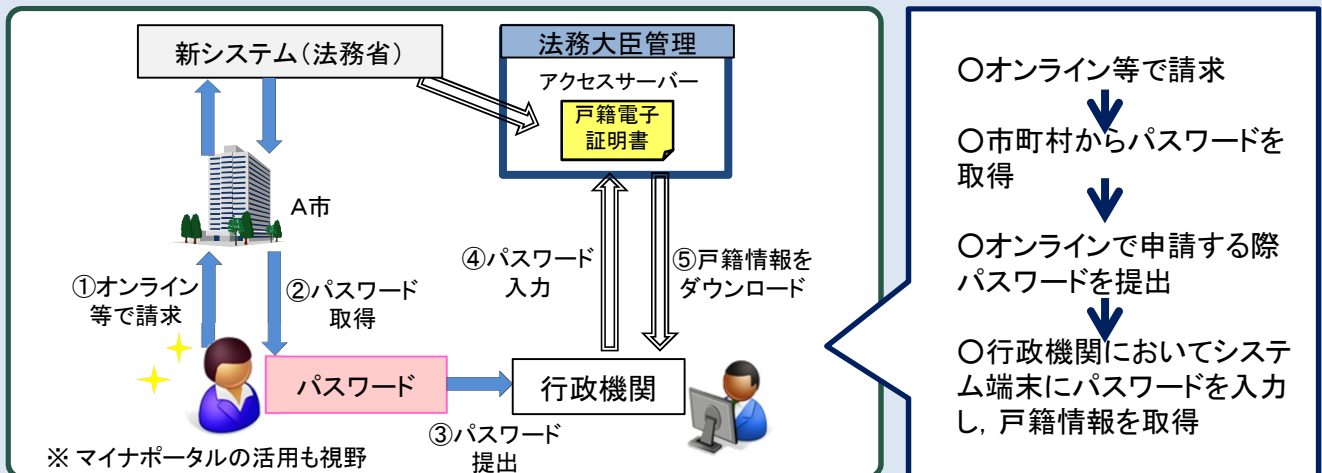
新システム（法務省）

法務大臣管理

アクセスサーバー

戸籍電子証明書

A市

①オンライン等で請求

②パスワード取得

④パスワード入力

⑤戸籍情報をダウンロード

パスワード

行政機関

③パスワード提出

※ マイナポータルの活用も視野

○オンライン等で請求

○市町村からパスワードを取得

○オンラインで申請する際パスワードを提出

○行政機関においてシステム端末にパスワードを入力し，戸籍情報を取得